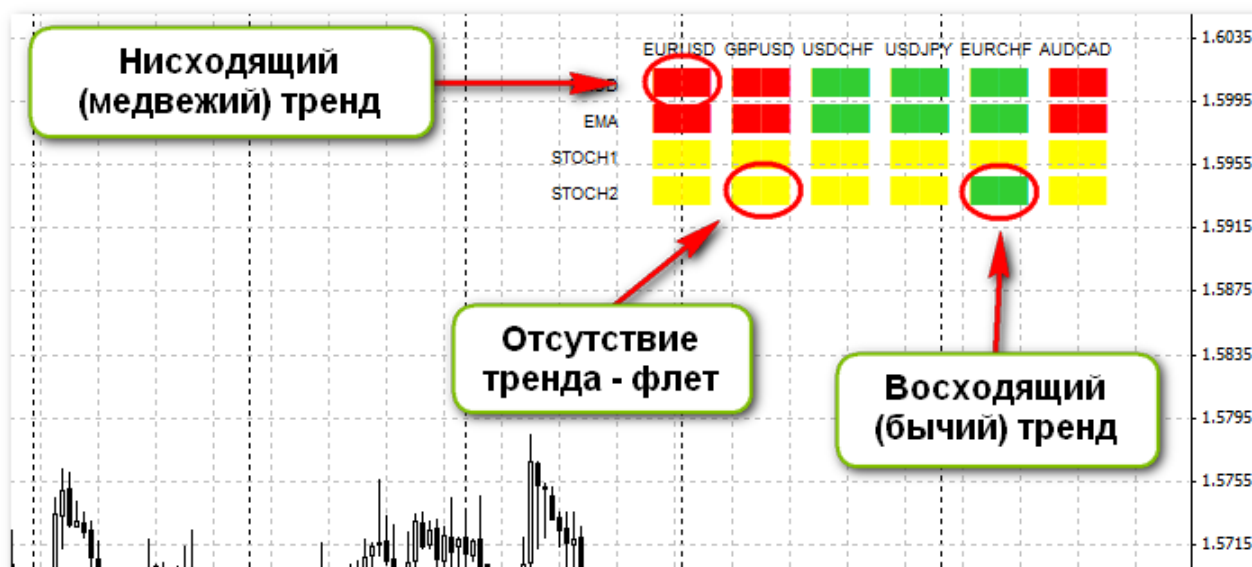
Нисходящий (медвежий) тренд

EURUSD GBPUSD USDCHF USDJPY EURCHF AUDCAD

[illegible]D

EMA

STOCH1

STOCH2

Отсутствие тренда - флет

Восходящий (бычий) тренд

1.6035
1.5995
1.5955
1.5915
1.5875
1.5835
1.5795
1.5755
1.5715